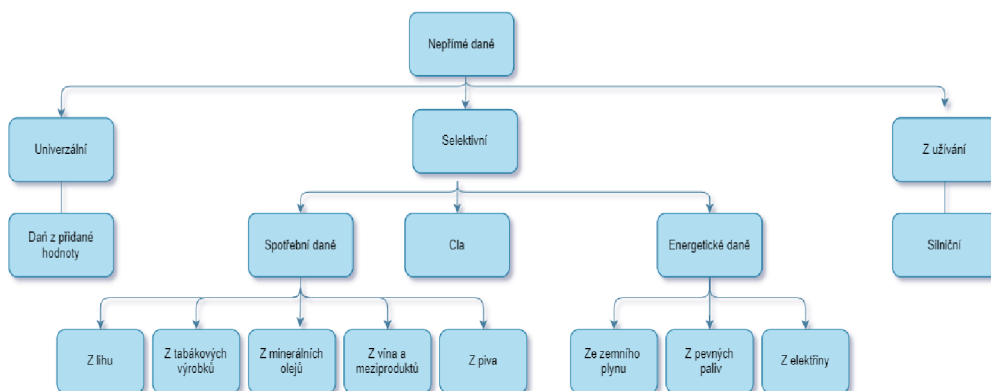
Nepřímé daně

Univerzální

Selektivní

Z užívání

Daň z přidané hodnoty

Spotřební daně

Cla

Energetické daně

Silniční

Z lihu

Z tabákových výrobků

Z minerálních olejů

Z vína a meziproduktů

Z piva

Ze zemního plynu

Z pevných paliv

Z elektřiny